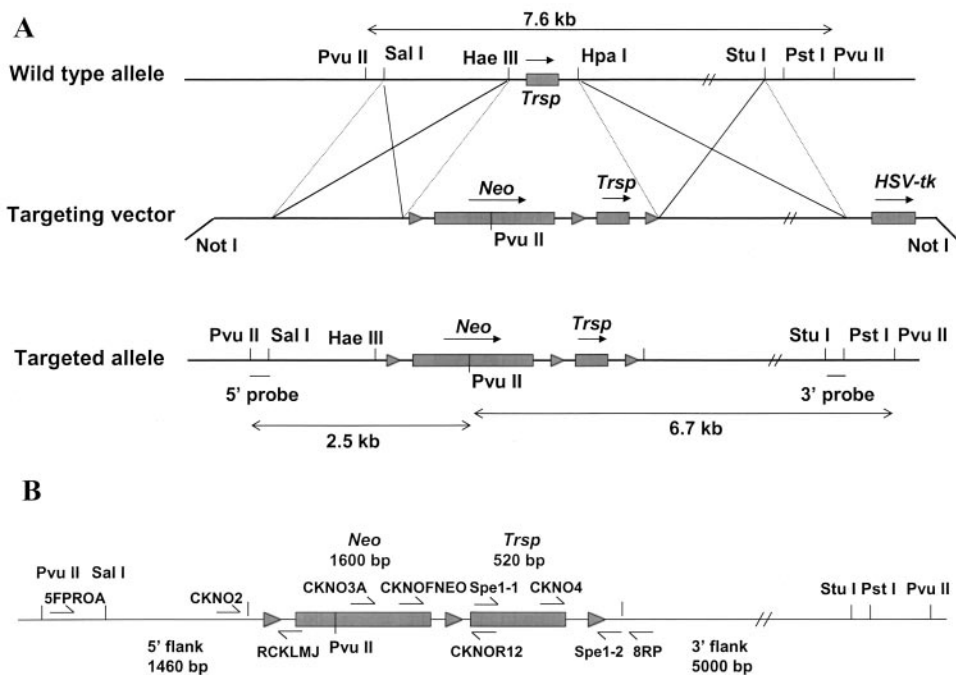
A

7.6 kb

Pvu II Sal I Hae III Hpa I Stu I Pst I Pvu II

Wild type allele

Trsp

Neo Trsp HSV-tk

Targeting vector

Not I Pvu II Not I

Pvu II Sal I Hae III Neo Trsp Stu I Pst I Pvu II

Targeted allele

5' probe Pvu II 3' probe

2.5 kb 6.7 kb

B

Neo
1600 bp

Trsp
520 bp

Pvu II Sal I

5FPROA

CKNO2

CKNO3A CKNOFNEO Spe1-1 CKNO4

Stu I Pst I Pvu II

RCKLMJ Pvu II CKNOR12 Spe1-2 8RP

5' flank
1460 bp

3' flank
5000 bp